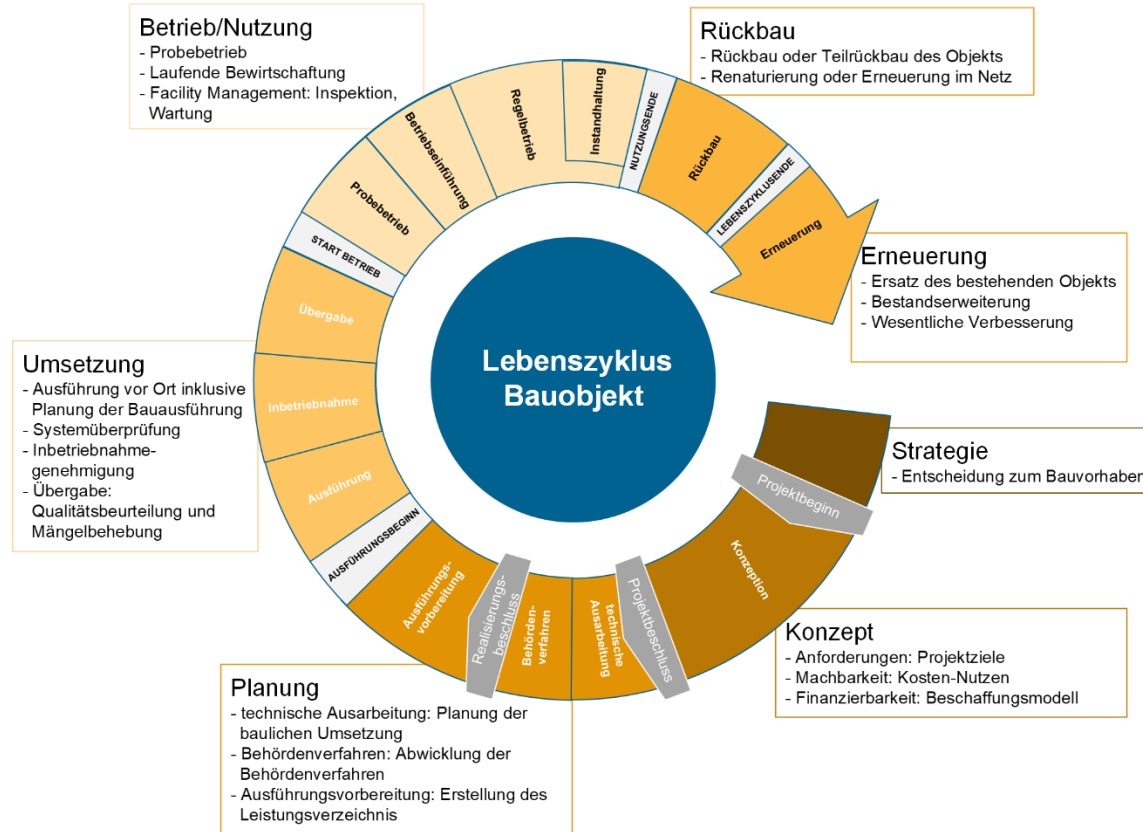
Betrieb/Nutzung
- Probebetrieb
- Laufende Bewirtschaftung
- Facility Management: Inspektion, Wartung

Rückbau
- Rückbau oder Teilrückbau des Objekts
- Renaturierung oder Erneuerung im Netz

Erneuerung
- Ersatz des bestehenden Objekts
- Bestandserweiterung
- Wesentliche Verbesserung

Strategie
- Entscheidung zum Bauvorhaben

Konzept
- Anforderungen: Projektziele
- Machbarkeit: Kosten-Nutzen
- Finanzierbarkeit: Beschaffungsmodell

Planung
- technische Ausarbeitung: Planung der baulichen Umsetzung
- Behördenverfahren: Abwicklung der Behördenverfahren
- Ausführungsvorbereitung: Erstellung des Leistungsverzeichnis

Umsetzung
- Ausführung vor Ort inklusive Planung der Bauausführung
- Systemüberprüfung
- Inbetriebnahmegenehmigung
- Übergabe: Qualitätsbeurteilung und Mängelbehebung

Lebenszyklus Bauobjekt

Probebetrieb
Betriebseinführung
Regelbetrieb
Instandhaltung
NUTZUNGSENDE
Rückbau
LEBENSZYKLUSENDE
Erneuerung
START BETRIEB
Übergabe
Inbetriebnahme
Ausführung
AUSFÜHRUNGSBEGINN
Ausführungsvorbereitung
Realisierungsbeschluss
Behördenverfahren
technische Ausarbeitung
Projektbeschluss
Konzeption
Projektbeginn